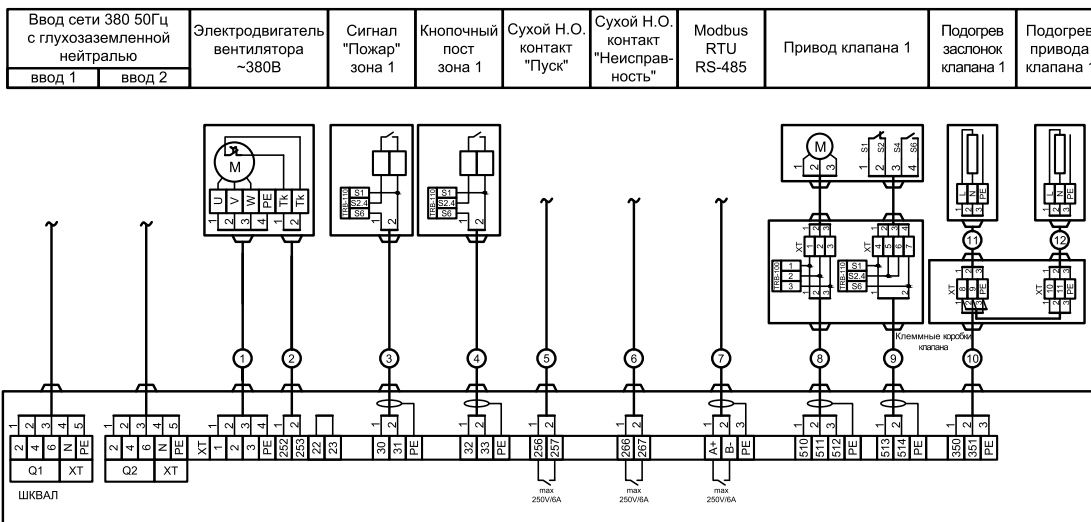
| Ввод сети 380 50Гц с глухозаземленной нейтралью | | Электродвигатель вентилятора ~380В | Сигнал "Пожар" зона 1 | Кнопочный пост зона 1 | Сухой Н.О. контакт "Пуск" | Сухой Н.О. контакт "Неисправность" | Modbus RTU RS-485 | Привод клапана 1 | Подогрев заслонок клапана 1 | Подогрев привода клапана 1 |
|---|---|---|---|---|---|---|---|---|---|---|
| ввод 1 | ввод 2 | | | | | | | | | |

M
U V W PE Tk Tk
1 2 3 4 1 2

TRB-10 S1 S2,4 S6 1 2
TRB-10 S1 S2,4 S6 1 2

M
1 2 3
S1 S2 S4 S6
1 2 3 4 5 6

XT 1 2 3
TRB-100 1 2 3
1 2 3
XT 4 5 6 7
TRB-10 S1 S2,4 S6
1 2

L N PE
1 2 3
L N PE
1 2 3

11 12

XT 8 9 PE
XT 10 11 PE

Клеммные коробки клапана

1 2 3 4 5 6 7 8 9 10

1 2 3 4 5
2 4 6 N PE
Q1 XT

1 2 3 4 5
2 4 6 N PE
Q2 XT

1 2 3 4
XT 1 2 3 PE

1 2
252 253

22 23

1 2
30 31 PE

1 2
32 33 PE

1 2
256 257

1 2
266 267

1 2 3
A+ B- PE

1 2 3
510 511 512 PE

1 2
513 514 PE

1 2
350 351 PE

ШКВАЛ

max 250V/6A
max 250V/6A
max 250V/6A